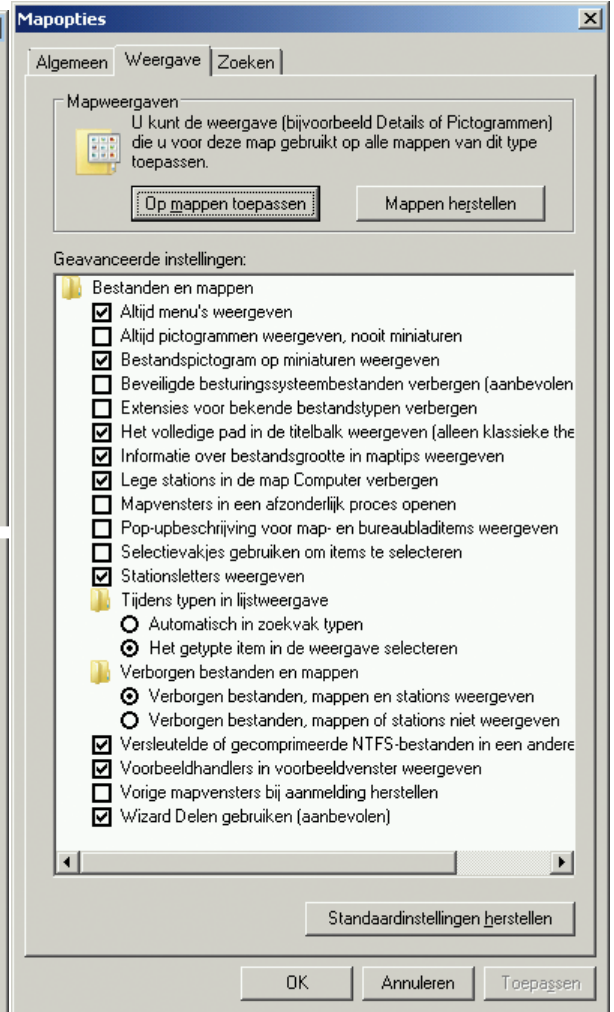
Mapopties

Algemeen | Weergave | Zoeken

Mapweergaven

U kunt de weergave (bijvoorbeeld Details of Pictogrammen) die u voor deze map gebruikt op alle mappen van dit type toepassen.

Op mappen toepassen | Mappen herstellen

Geavanceerde instellingen:

Bestanden en mappen
☑ Altijd menu's weergeven
☐ Altijd pictogrammen weergeven, nooit miniaturen
☑ Bestandspictogram op miniaturen weergeven
☐ Beveiligde besturingssysteembestanden verbergen (aanbevolen
☐ Extensies voor bekende bestandstypen verbergen
☑ Het volledige pad in de titelbalk weergeven (alleen klassieke the
☑ Informatie over bestandsgrootte in maptips weergeven
☑ Lege stations in de map Computer verbergen
☐ Mapvensters in een afzonderlijk proces openen
☐ Pop-upbeschrijving voor map- en bureaubladitems weergeven
☐ Selectievakjes gebruiken om items te selecteren
☑ Stationsletters weergeven
Tijdens typen in lijstweergave
○ Automatisch in zoekvak typen
◉ Het getypte item in de weergave selecteren
Verborgen bestanden en mappen
◉ Verborgen bestanden, mappen en stations weergeven
○ Verborgen bestanden, mappen of stations niet weergeven
☑ Versleutelde of gecomprimeerde NTFS-bestanden in een andere
☑ Voorbeeldhandlers in voorbeeldvenster weergeven
☐ Vorige mapvensters bij aanmelding herstellen
☑ Wizard Delen gebruiken (aanbevolen)

Standaardinstellingen herstellen

OK | Annuleren | Toepassen